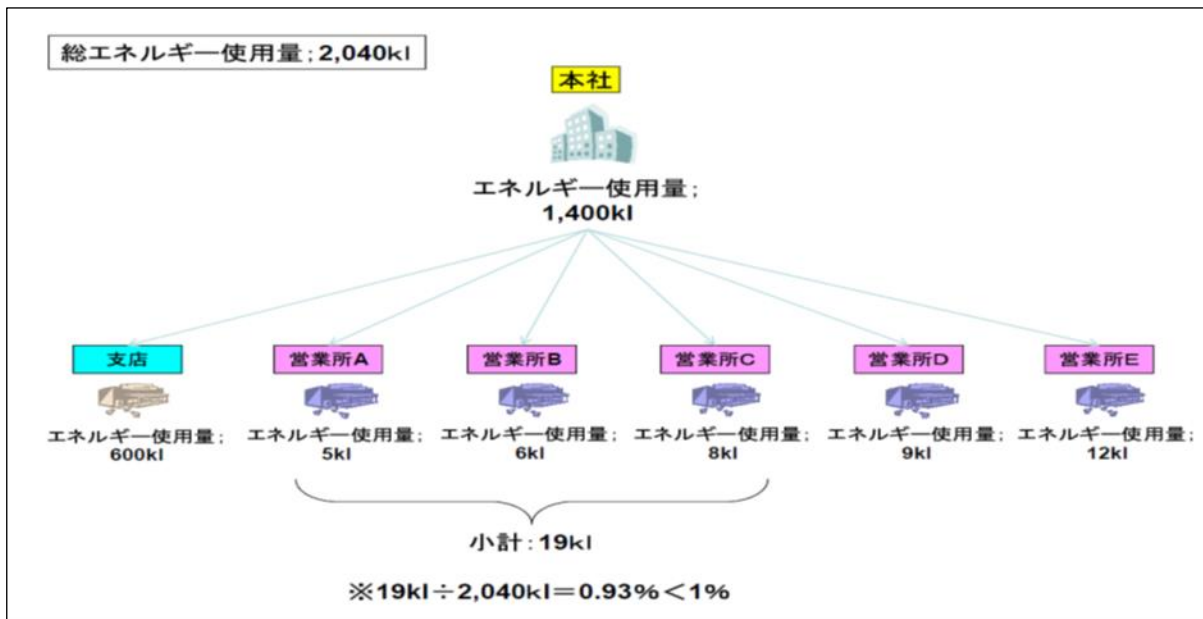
総エネルギー使用量；2,040kl

本社

エネルギー使用量；
1,400kl

支店

エネルギー使用量；
600kl

営業所A

エネルギー使用量；
5kl

営業所B

エネルギー使用量；
6kl

営業所C

エネルギー使用量；
8kl

営業所D

エネルギー使用量；
9kl

営業所E

エネルギー使用量；
12kl

小計：19kl

※19kl÷2,040kl＝0.93%＜1%